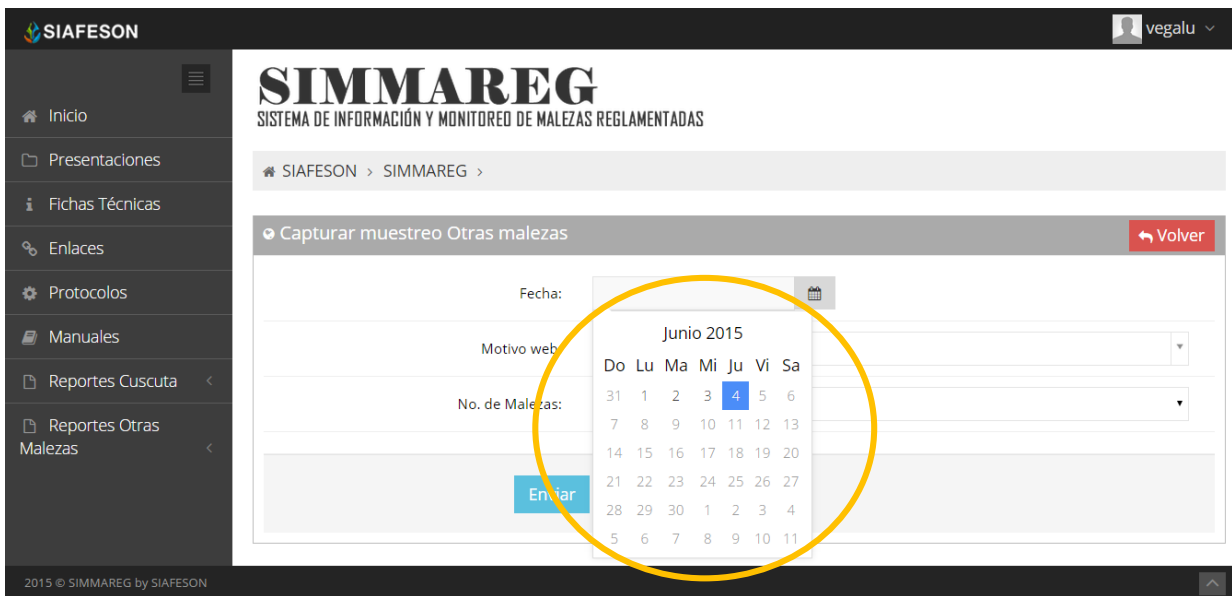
SIAFESON

vegalu

Inicio
Presentaciones
Fichas Técnicas
Enlaces
Protocolos
Manuales
Reportes Cuscuta
Reportes Otras Malezas

SIMMAREG
SISTEMA DE INFORMACIÓN Y MONITOREO DE MALEZAS REGLAMENTADAS

SIAFESON > SIMMAREG >

Capturar muestreo Otras malezas

Volver

Fecha:

Motivo web

No. de Malezas:

Enviar

Junio 2015

| Do | Lu | Ma | Mi | Ju | Vi | Sa |
|---|---|---|---|---|---|---|
| 31 | 1 | 2 | 3 | 4 | 5 | 6 |
| 7 | 8 | 9 | 10 | 11 | 12 | 13 |
| 14 | 15 | 16 | 17 | 18 | 19 | 20 |
| 21 | 22 | 23 | 24 | 25 | 26 | 27 |
| 28 | 29 | 30 | 1 | 2 | 3 | 4 |
| 5 | 6 | 7 | 8 | 9 | 10 | 11 |

2015 © SIMMAREG by SIAFESON